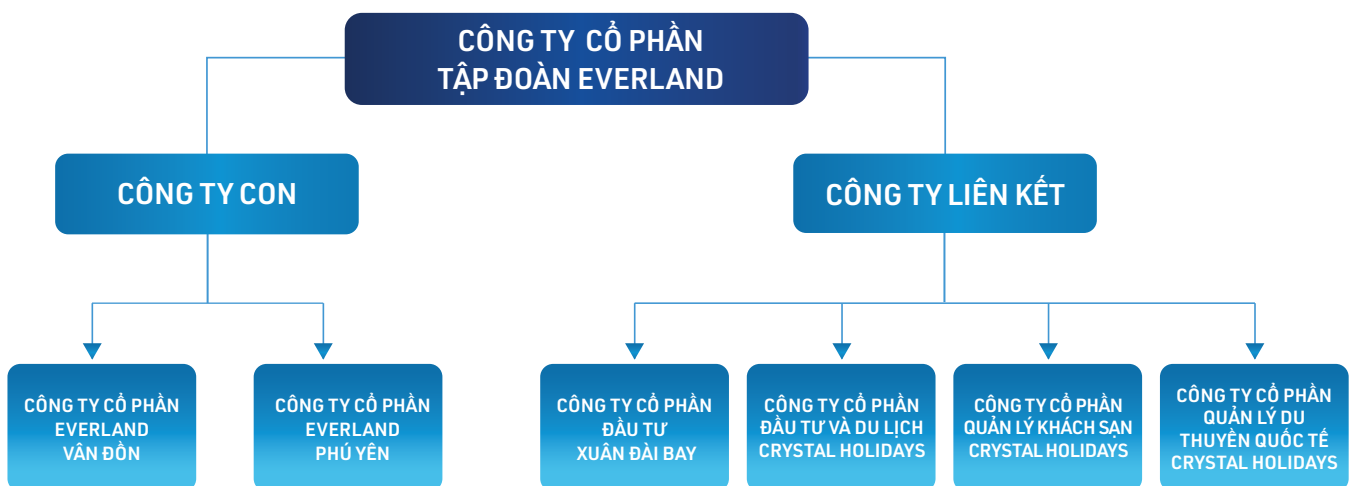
CÔNG TY CỔ PHẦN
TẬP ĐOÀN EVERLAND

CÔNG TY CON

CÔNG TY LIÊN KẾT

CÔNG TY CỔ PHẦN
EVERLAND
VÂN ĐỒN

CÔNG TY CỔ PHẦN
EVERLAND
PHÚ YÊN

CÔNG TY CỔ PHẦN
ĐẦU TƯ
XUÂN ĐÀI BAY

CÔNG TY CỔ PHẦN
ĐẦU TƯ VÀ DU LỊCH
CRYSTAL HOLIDAYS

CÔNG TY CỔ PHẦN
QUẢN LÝ KHÁCH SẠN
CRYSTAL HOLIDAYS

CÔNG TY CỔ PHẦN
QUẢN LÝ DU
THUYỀN QUỐC TẾ
CRYSTAL HOLIDAYS